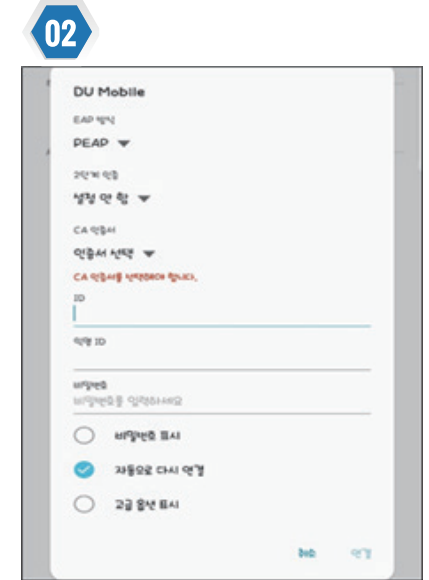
02

DU Mobile

EAP 방식

PEAP

2단계 인증

설정 안 함

CA 인증서

인증서 선택

CA 인증서를 선택해야 합니다.

ID

익명 ID

비밀번호

비밀번호를 입력하세요

비밀번호 표시

자동으로 다시 연결

고급 옵션 표시

취소

연결